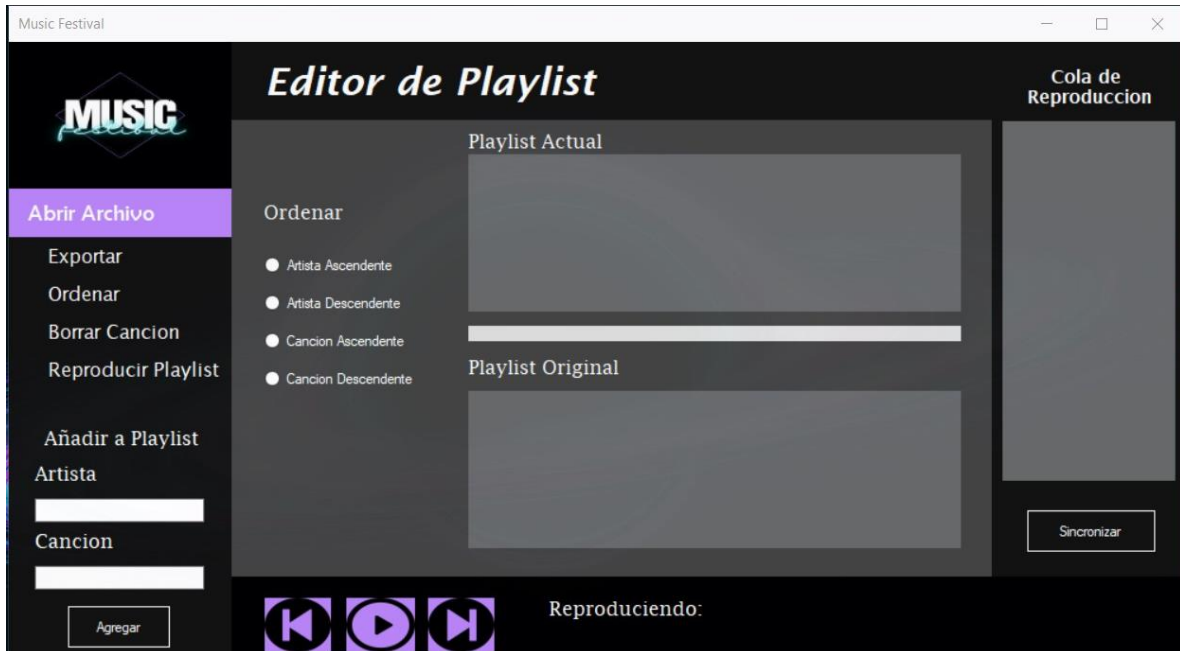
Music Festival

MUSIC Festival

Editor de Playlist

Cola de Reproduccion

Playlist Actual

Abrir Archivo

Ordenar

Exportar

Artista Ascendente

Ordenar

Artista Descendente

Borrar Cancion

Cancion Ascendente

Reproducir Playlist

Cancion Descendente

Playlist Original

Añadir a Playlist

Artista

Sincronizar

Cancion

Agregar

Reproduciendo: